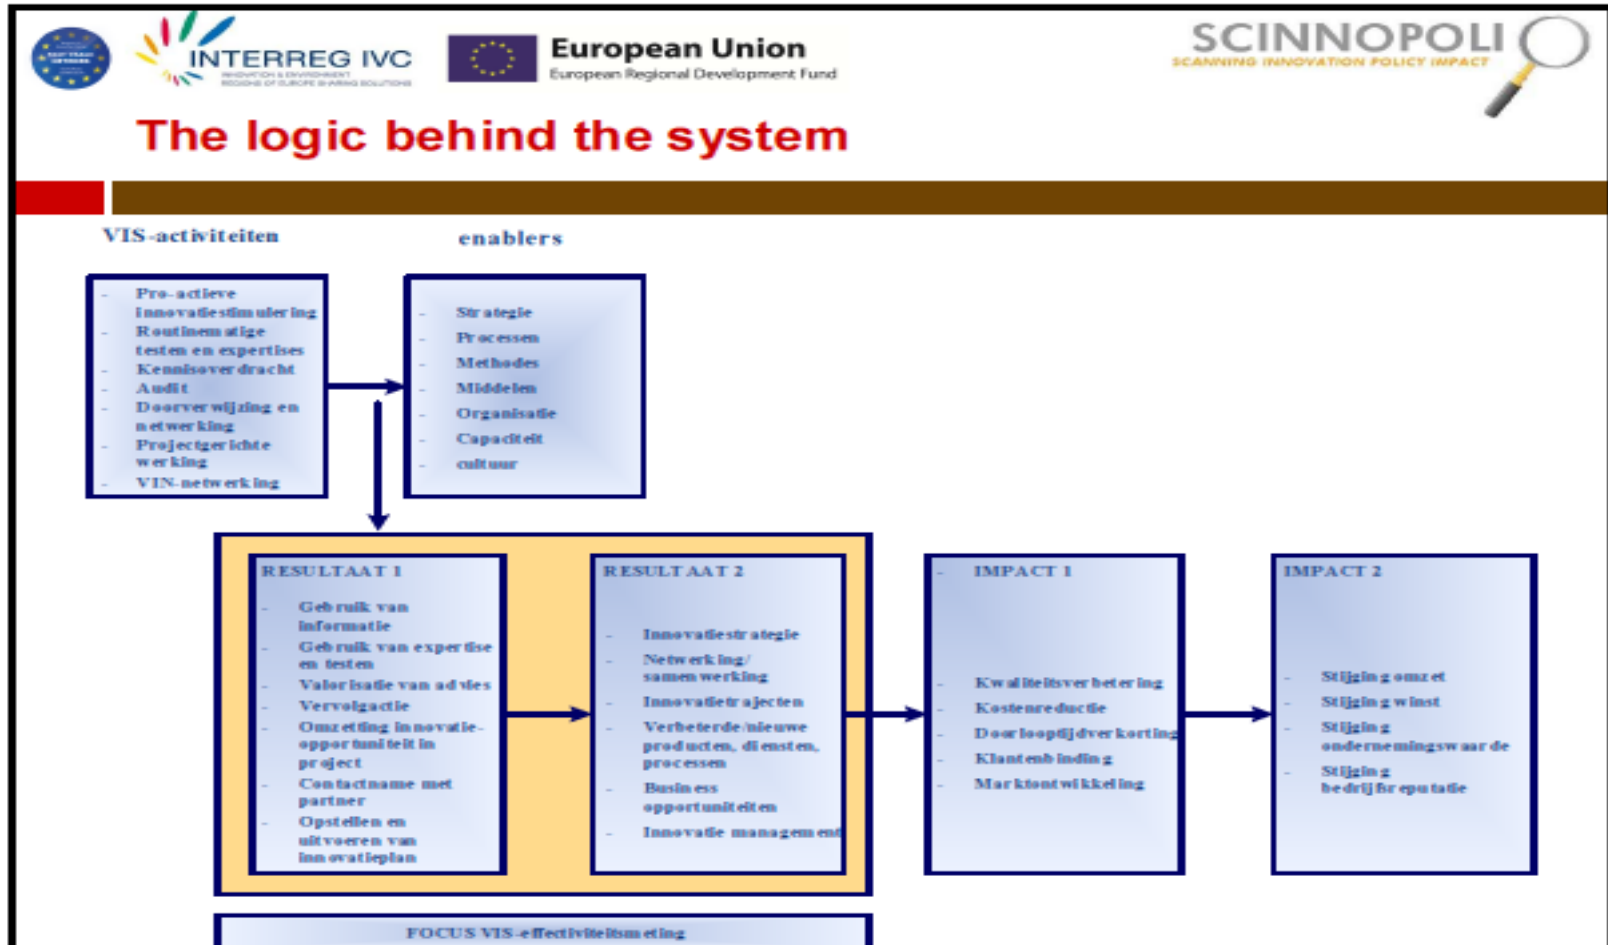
INTERREG IVC
INNOVATION & ENVIRONMENT
REGIONS OF EUROPE SHARING SOLUTIONS

European Union
European Regional Development Fund

SCINNOPOLI
SCANNING INNOVATION POLICY IMPACT

The logic behind the system

VIS-activiteiten

enablers

- Pro-actieve innovatiestimulering
- Routinematige testen en expertises
- Kennisoverdracht
- Audit
- Doorverwijzing en netwerking
- Projectgerichte werking
- VIN-netwerking

- Strategie
- Processen
- Methodes
- Middelen
- Organisatie
- Capaciteit
- cultuur

RESULTAAT 1
- Gebruik van informatie
- Gebruik van expertise en testen
- Valorisatie van advies
- Vervolgactie
- Omzetting innovatie-opportuniteit in project
- Contactname met partner
- Opstellen en uitvoeren van innovatieplan

RESULTAAT 2
- Innovatiestrategie
- Netwerking/ samenwerking
- Innovatietrajecten
- Verbeterde/nieuwe producten, diensten, processen
- Business opportuniteiten
- Innovatie management

- IMPACT 1
- Kwaliteitsverbetering
- Kostenreductie
- Doorlooptijdverkorting
- Klantenbinding
- Marktontwikkeling

IMPACT 2
- Stijging omzet
- Stijging winst
- Stijging ondernemingswaarde
- Stijging bedrijfsreputatie

FOCUS VIS-effectiviteitsmeting